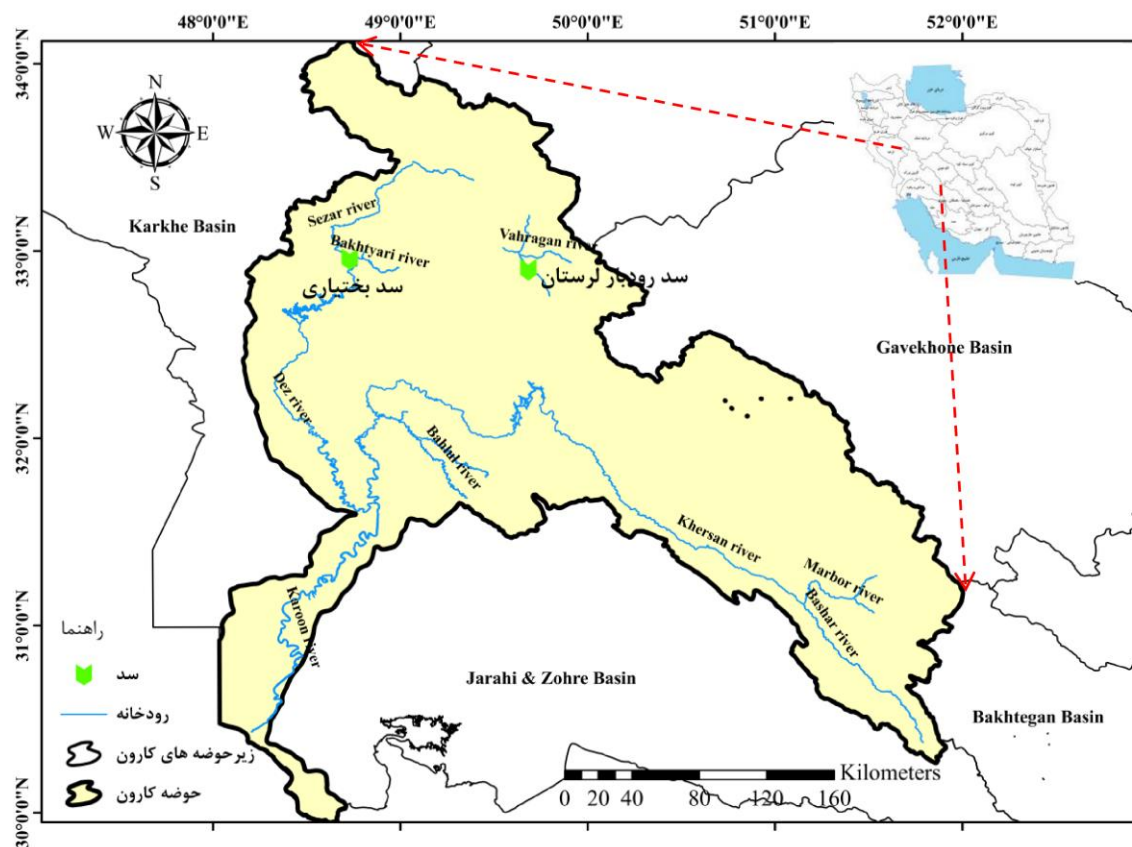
48°0'0"E 49°0'0"E 50°0'0"E 51°0'0"E 52°0'0"E

34°0'0"N
33°0'0"N
32°0'0"N
31°0'0"N
30°0'0"N

N
W E
S

Karkhe Basin

Sezar river
Bakhtyari river
Vahragan river
سد بختیاری
سد رودبار لرستان

Gavekhone Basin

Dez river
Bahmi river
Khersan river
Marbor river
Bashar river
Karoon river

Jarahi & Zohre Basin

Bakhtegan Basin

راهنما
سد
رودخانه
زیرحوضه های کارون
حوضه کارون

0 20 40 80 120 160 Kilometers